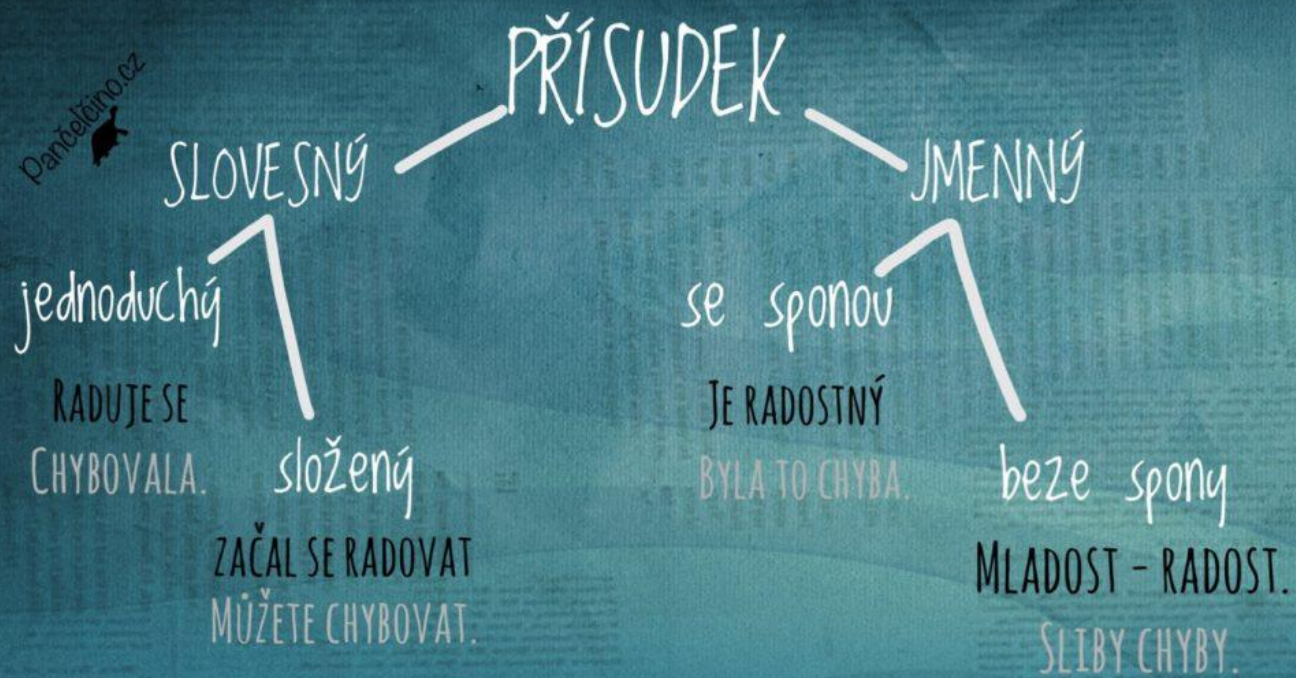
Pančeltino.cz

PŘÍSUDEK

SLOVESNÝ

JMENNÝ

jednoduchý

RADUJE SE

CHYBOVALA.

složený

ZAČAL SE RADOVAT

MŮŽETE CHYBOVAT.

se sponou

JE RADOSTNÝ

BYLA TO CHYBA.

beze spony

MLADOST - RADOST.

SLIBY CHYBY.